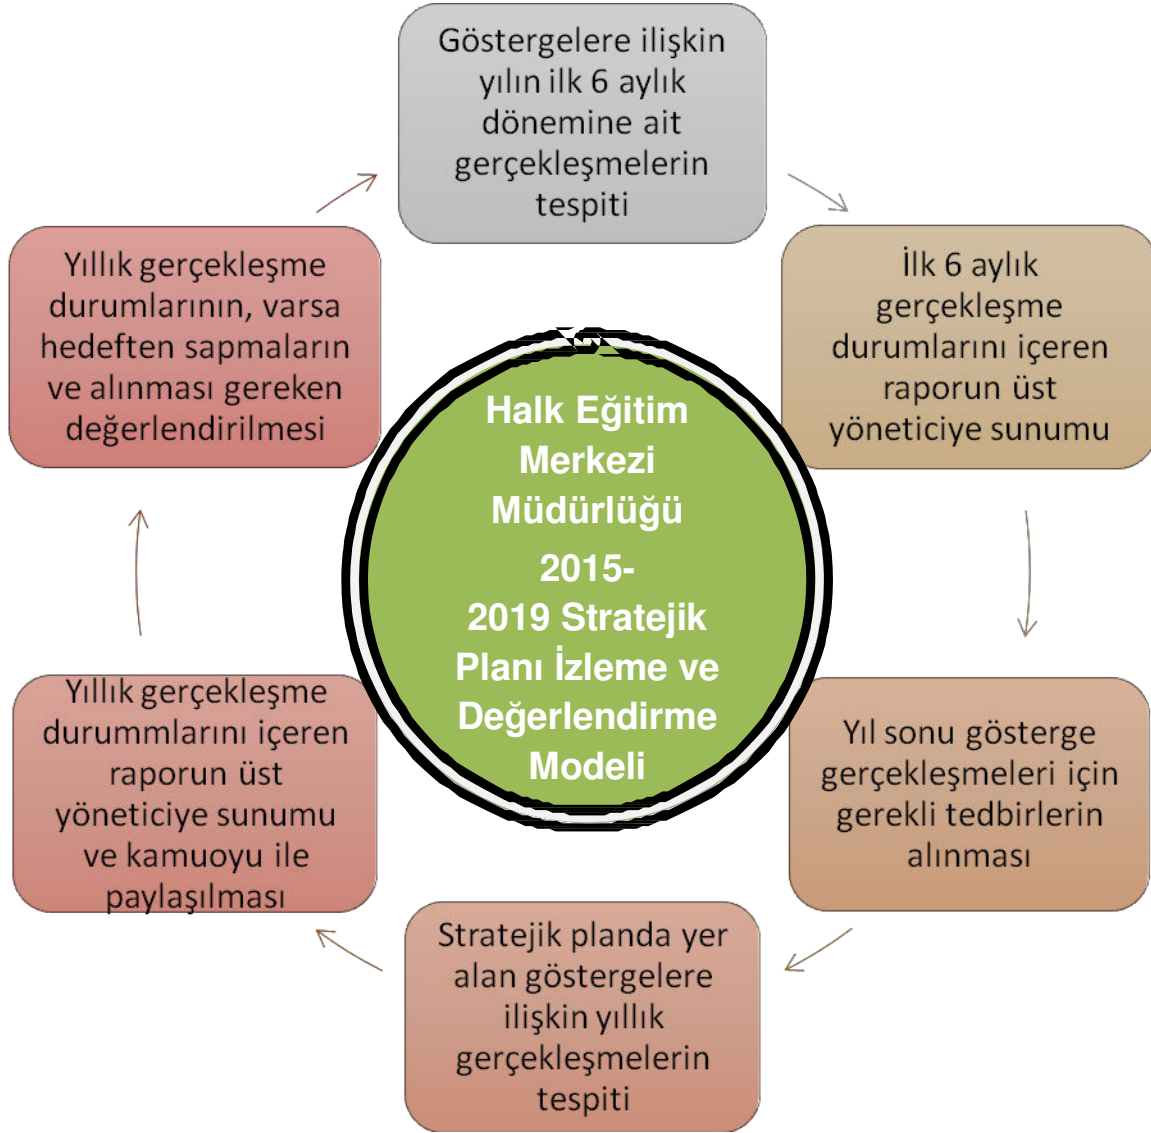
Halk Eğitim Merkezi Müdürlüğü 2015-2019 Stratejik Planı İzleme ve Değerlendirme Modeli

Göstergelere ilişkin yılın ilk 6 aylık dönemine ait gerçekleşmelerin tespiti

İlk 6 aylık gerçekleşme durumlarını içeren raporun üst yöneticiye sunumu

Yıl sonu gösterge gerçekleşmeleri için gerekli tedbirlerin alınması

Stratejik planda yer alan göstergelere ilişkin yıllık gerçekleşmelerin tespiti

Yıllık gerçekleşme durummlarını içeren raporun üst yöneticiye sunumu ve kamuoyu ile paylaşılması

Yıllık gerçekleşme durumlarının, varsa hedeften sapmaların ve alınması gereken değerlendirilmesi